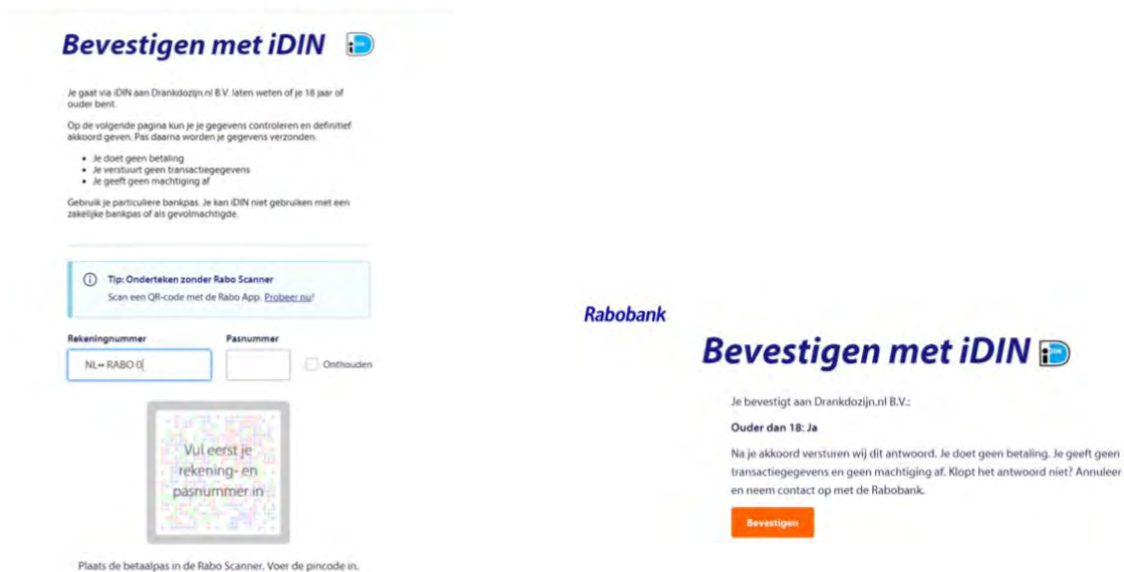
Bevestigen met iDIN

Je gaat via iDIN aan Drankdozijn.nl B.V. laten weten of je 18 jaar of ouder bent.

Op de volgende pagina kun je je gegevens controleren en definitief akkoord geven. Pas daarna worden je gegevens verzonden.

- Je doet geen betaling
- Je verstuurt geen transactiegegevens
- Je geeft geen machtiging af

Gebruik je particuliere bankpas. Je kan iDIN niet gebruiken met een zakelijke bankpas of als gevolmachtigde.

Tip: Onderteken zonder Rabo Scanner
Scan een QR-code met de Rabo App. Probeer nu!

Rekeningnummer
NL•• RABO 0
Pasnummer
Onthouden

Vul eerst je rekening- en pasnummer in

Plaats de betaalpas in de Rabo Scanner. Voer de pincode in.

Rabobank

Bevestigen met iDIN

Je bevestigt aan Drankdozijn.nl B.V.:

Ouder dan 18: Ja

Na je akkoord versturen wij dit antwoord. Je doet geen betaling. Je geeft geen transactiegegevens en geen machtiging af. Klopt het antwoord niet? Annuleer en neem contact op met de Rabobank.

Bevestigen